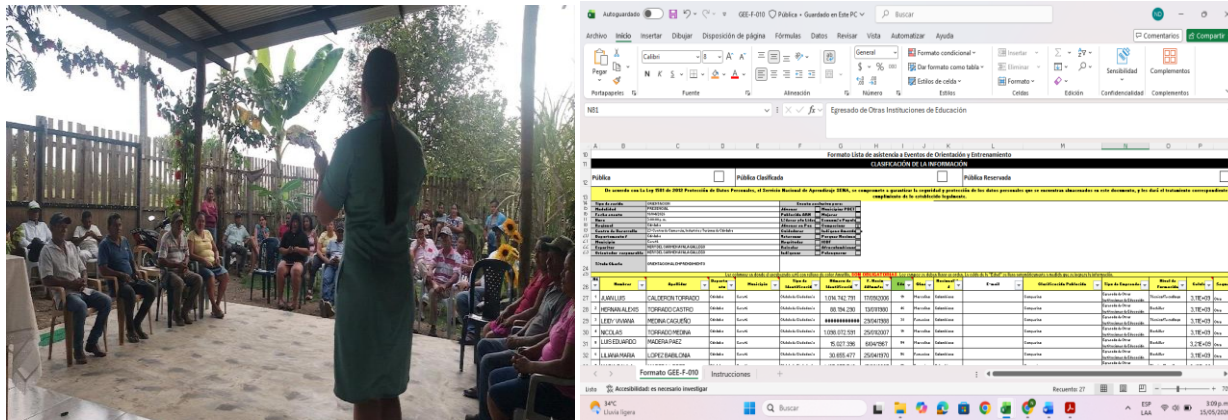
Autoguardado GEE-F-010 Pública • Guardado en Este PC Buscar

Archivo Inicio Insertar Dibujar Disposición de página Fórmulas Datos Revisar Vista Automatizar Ayuda

Comentarios Compartir

Pegar Calibri 8 General Formato condicional Dar formato como tabla Estilos de celda Insertar Eliminar Formato Sensibilidad Complementos

Portapapeles Fuente Alineación Número Estilos Celdas Edición Confidencialidad Complementos

N81 fx Egresado de Otras Instituciones de Educación

Formato Lista de asistencia a Eventos de Orientación y Entrenamiento

CLASIFICACIÓN DE LA INFORMACIÓN

Pública Pública Clasificada Pública Reservada

De acuerdo con la Ley 1581 de 2012 Protección de Datos Personales, el Servicio Nacional de Aprendizaje SENA, se compromete a garantizar la seguridad y protección de los datos personales que se encuentran almacenados en este documento, y les dará el tratamiento correspondiente en cumplimiento de lo establecido legalmente.

Título Evento ORIENTACIÓN EMPRENDIMIENTO

| No | Nombres | Apellidos | Departamento | Municipio | Tipo de Identificación | Número de Identificación | F. Nacimiento |
|---|---|---|---|---|---|---|---|
| 27 | JUAN LUIS | CALDERON TORRADO | Córdoba | Sucre | Cédula de Ciudadanía | 1.014.742.791 | 17/09/2006 |
| 28 | HERNAN ALEXIS | TORRADO CASTRO | Córdoba | Sucre | Cédula de Ciudadanía | 80.184.290 | 13/07/1980 |
| 29 | LEIDY VIVIANA | MEDINA CASQUERO | Córdoba | Sucre | Cédula de Ciudadanía | ########## | 29/04/1998 |
| 30 | NICOLAS | TORRADO MEDINA | Córdoba | Sucre | Cédula de Ciudadanía | 1.098.072.551 | 25/01/2007 |
| 31 | LUIS EDUARDO | MADERA PAEZ | Córdoba | Sucre | Cédula de Ciudadanía | 15.027.396 | 6/04/1967 |
| 32 | LILIANA MARIA | LOPEZ BABILONIA | Córdoba | Sucre | Cédula de Ciudadanía | 30.655.477 | 25/04/1970 |

Formato GEE-F-010 Instrucciones

Listo Accesibilidad: es necesario investigar Recuento: 27

34°C Lluvia ligera Buscar ESP LAA 3:09 p.m. 15/05/2024